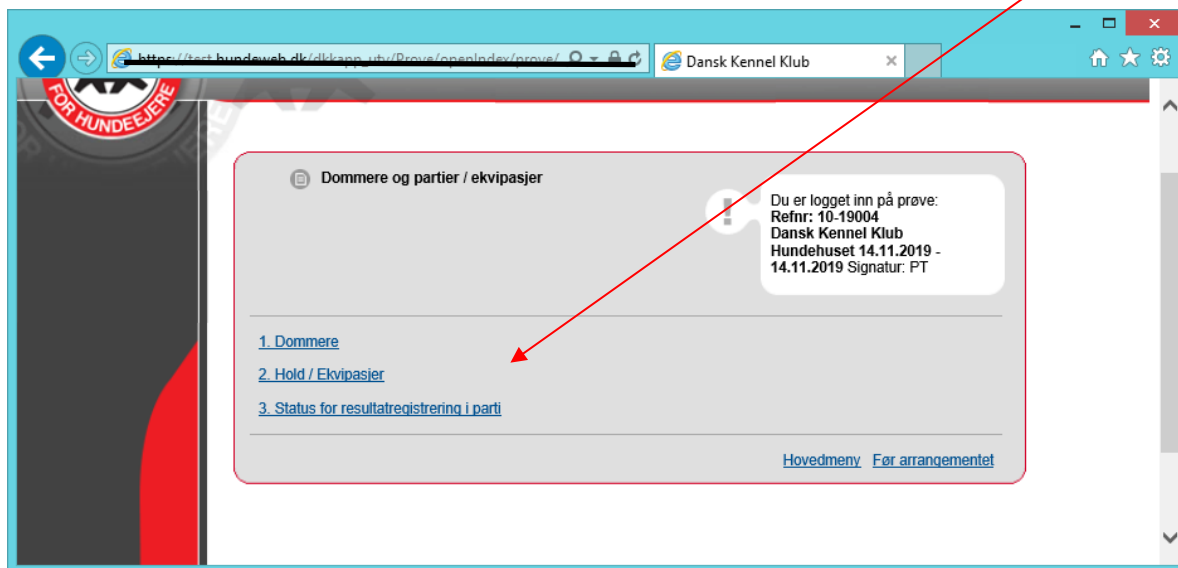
https://test.hundeweb.dk/dkkapp_uty/Prove/openIndex/prove/

Dansk Kennel Klub

FOR HUNDEEJERE

Dommere og partier / ekvipasjer

Du er logget inn på prøve:
**Refnr: 10-19004**
**Dansk Kennel Klub**
**Hundehuset 14.11.2019 - 14.11.2019** Signatur: PT

1. Dommere

2. Hold / Ekvipasjer

3. Status for resultatregistrering i parti

Hovedmeny Før arrangementet